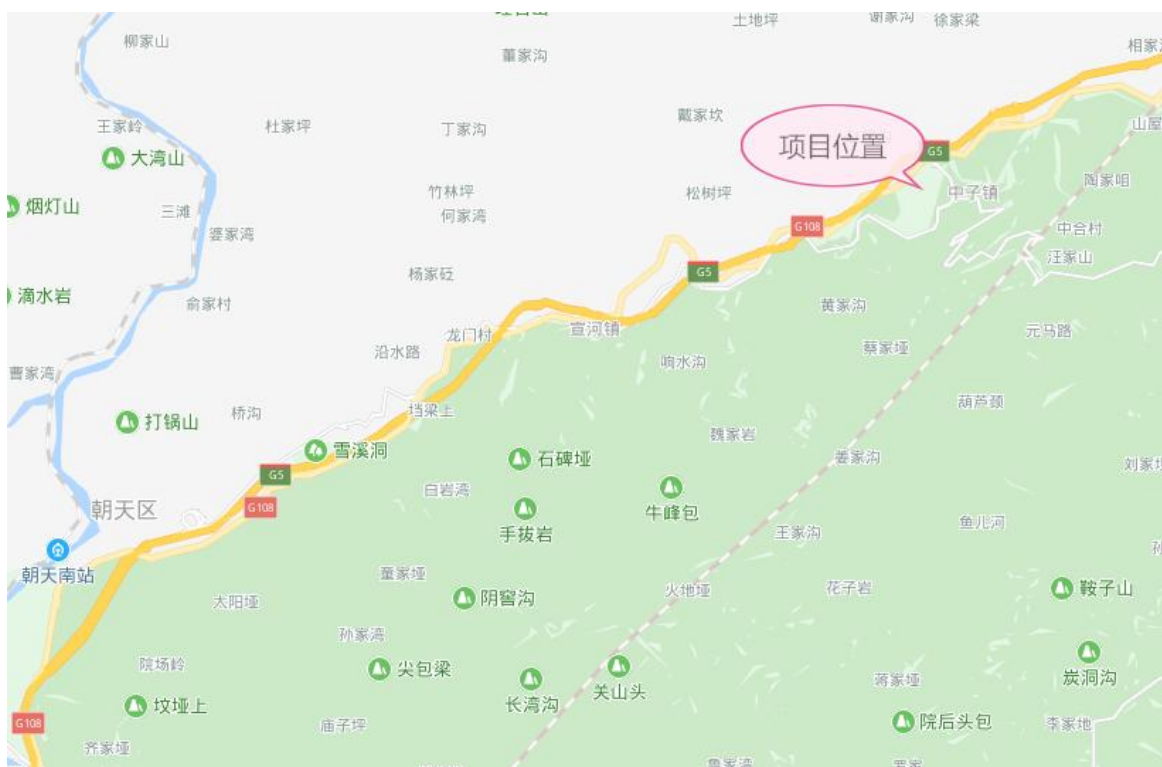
土地坪
谢家沟
徐家梁
相家
柳家山
董家沟
王家岭
杜家坪
丁家沟
戴家坎
项目位置
G5
山屋
大湾山
中子镇
陶家咀
烟灯山
三滩
竹林坪
松树坪
何家湾
G108
中合村
婆家湾
汪家山
杨家砭
G5
滴水岩
俞家村
黄家沟
龙门村
宣河镇
元马路
沿水路
蔡家垭
曹家湾
响水沟
葫芦颈
挡梁上
打锅山
桥沟
魏家岩
雪溪洞
石碑垭
姜家沟
刘家
G5
白岩湾
朝天区
G108
牛峰包
手拔岩
鱼儿河
王家沟
朝天南站
董家垭
火地垭
太阳垭
阴窖沟
花子岩
鞍子山
孙家湾
院场岭
尖包梁
长湾沟
关山头
蒋家垭
炭洞沟
坟垭上
庙子坪
院后头包
李家地
G108
齐家垭